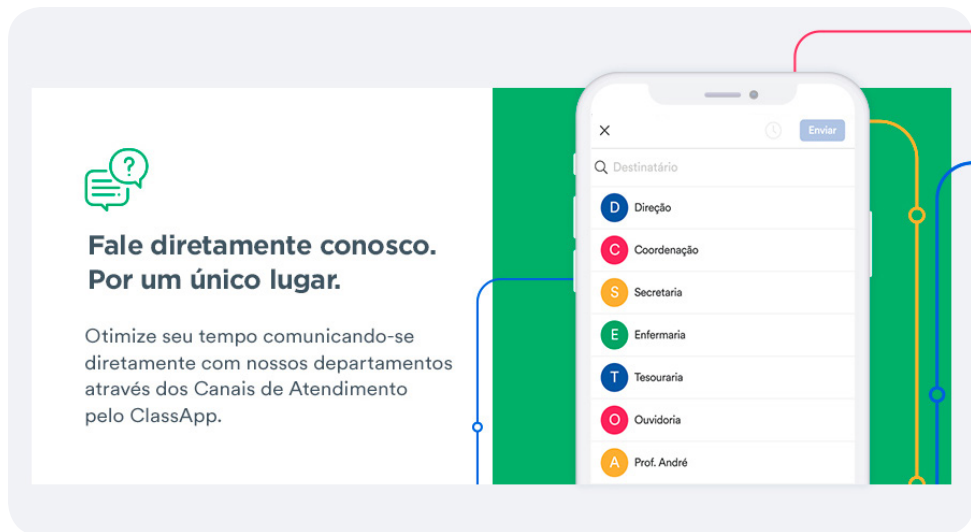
Fale diretamente conosco. Por um único lugar.

Otimize seu tempo comunicando-se diretamente com nossos departamentos através dos Canais de Atendimento pelo ClassApp.

×

Enviar

Destinatário

D Direção

C Coordenação

S Secretaria

E Enfermaria

T Tesouraria

O Ouvidoria

A Prof. André